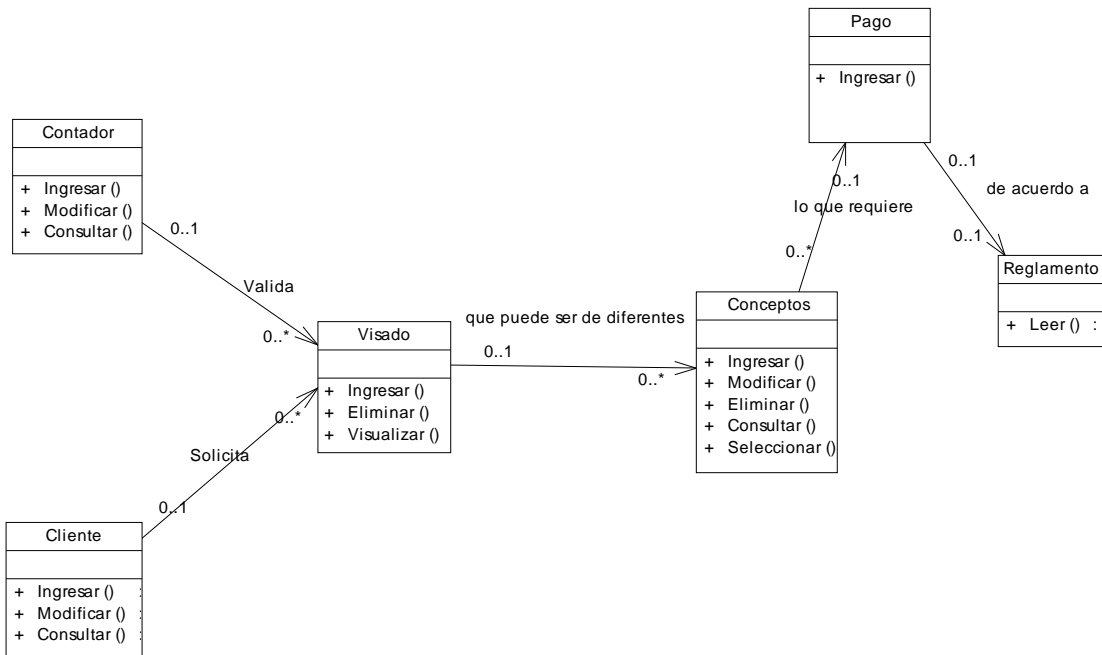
Pago

+ Ingresar ()

Contador

+ Ingresar ()
+ Modificar ()
+ Consultar ()

0..1

Valida

0..*

Visado

+ Ingresar ()
+ Eliminar ()
+ Visualizar ()

que puede ser de diferentes

0..1

0..*

Conceptos

+ Ingresar ()
+ Modificar ()
+ Eliminar ()
+ Consultar ()
+ Seleccionar ()

0..*

lo que requiere

0..1

0..1

de acuerdo a

0..1

Reglamento

+ Leer () :

0..*

Solicita

0..1

Cliente

+ Ingresar () :
+ Modificar () :
+ Consultar () :